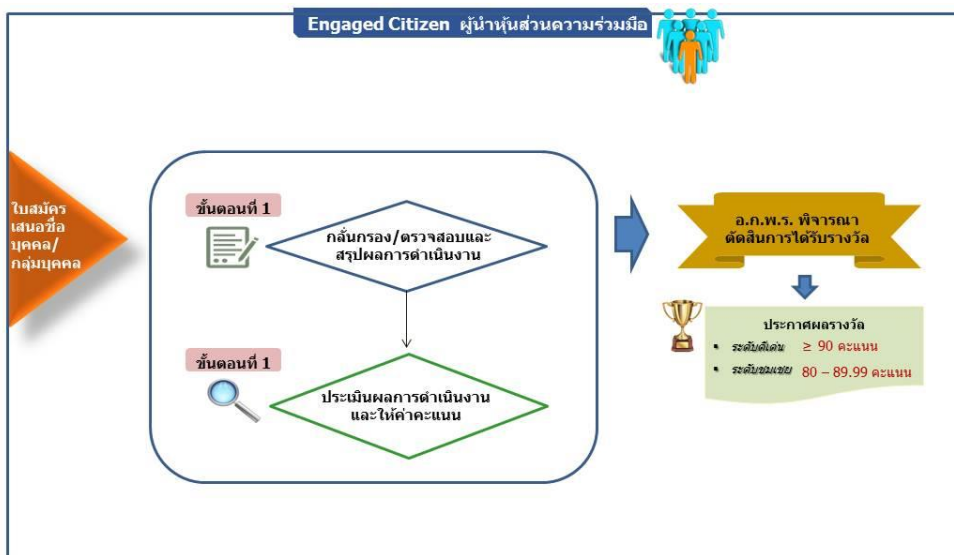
Engaged Citizen ผู้นำหุ้นส่วนความร่วมมือ

ใบสมัคร เสนอชื่อ บุคคล/ กลุ่มบุคคล

ขั้นตอนที่ 1

กลั่นกรอง/ตรวจสอบและ สรุปผลการดำเนินงาน

ขั้นตอนที่ 1

ประเมินผลการดำเนินงาน และให้ค่าคะแนน

อ.ก.พ.ร. พิจารณา ตัดสินการได้รับรางวัล

ประกาศผลรางวัล

• ระดับดีเด่น $\geq$ 90 คะแนน

• ระดับชมเชย 80 – 89.99 คะแนน